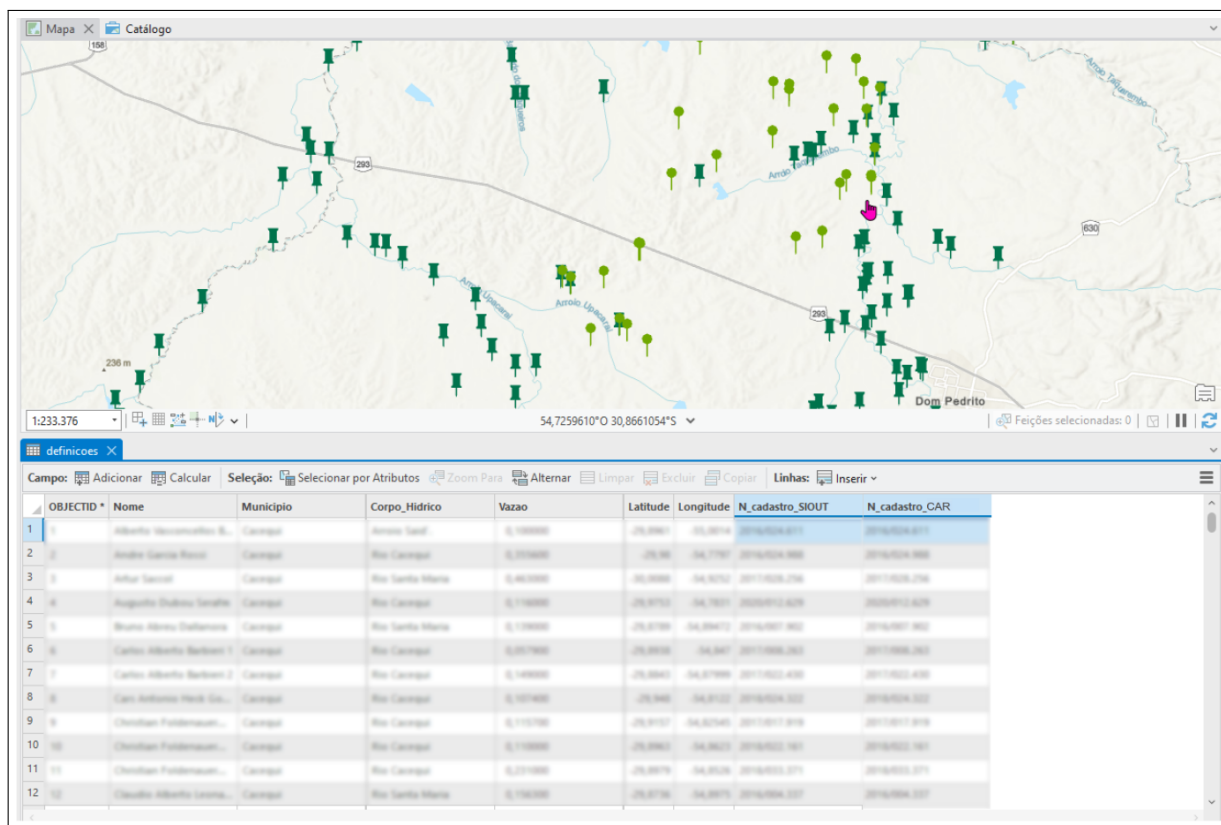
Mapa × Catálogo

158

293

Arroio Taquarembó

Arroio Taquarembó

630

Arroio Upacaraí

Arroio Upacaraí

293

236 m

Dom Pedrito

1:233.376

54,7259610°O 30,8661054°S

Feições selecionadas: 0

definicoes ×

Campo: Adicionar Calcular Seleção: Selecionar por Atributos Zoom Para Alternar Limpar Excluir Copiar Linhas: Inserir

| | OBJECTID * | Nome | Municipio | Corpo_Hidrico | Vazao | Latitude | Longitude | N_cadastro_SIOUT | N_cadastro_CAR |
|---|---|---|---|---|---|---|---|---|---|
| 1 | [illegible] | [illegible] | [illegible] | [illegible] | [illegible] | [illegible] | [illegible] | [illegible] | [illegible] |
| 2 | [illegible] | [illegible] | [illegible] | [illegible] | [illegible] | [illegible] | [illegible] | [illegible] | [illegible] |
| 3 | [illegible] | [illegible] | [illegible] | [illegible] | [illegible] | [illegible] | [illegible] | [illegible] | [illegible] |
| 4 | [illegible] | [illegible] | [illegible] | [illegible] | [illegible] | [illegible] | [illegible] | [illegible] | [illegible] |
| 5 | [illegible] | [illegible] | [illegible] | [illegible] | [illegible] | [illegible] | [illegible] | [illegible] | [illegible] |
| 6 | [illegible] | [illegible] | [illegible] | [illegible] | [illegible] | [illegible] | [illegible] | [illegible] | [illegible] |
| 7 | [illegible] | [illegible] | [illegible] | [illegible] | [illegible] | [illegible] | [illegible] | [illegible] | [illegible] |
| 8 | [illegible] | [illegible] | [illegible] | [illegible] | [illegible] | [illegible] | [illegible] | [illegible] | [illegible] |
| 9 | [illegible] | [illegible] | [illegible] | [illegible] | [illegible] | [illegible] | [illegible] | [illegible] | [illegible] |
| 10 | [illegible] | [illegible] | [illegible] | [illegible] | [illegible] | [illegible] | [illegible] | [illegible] | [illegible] |
| 11 | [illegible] | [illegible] | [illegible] | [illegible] | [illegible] | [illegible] | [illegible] | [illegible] | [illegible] |
| 12 | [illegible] | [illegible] | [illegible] | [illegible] | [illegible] | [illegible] | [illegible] | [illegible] | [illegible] |